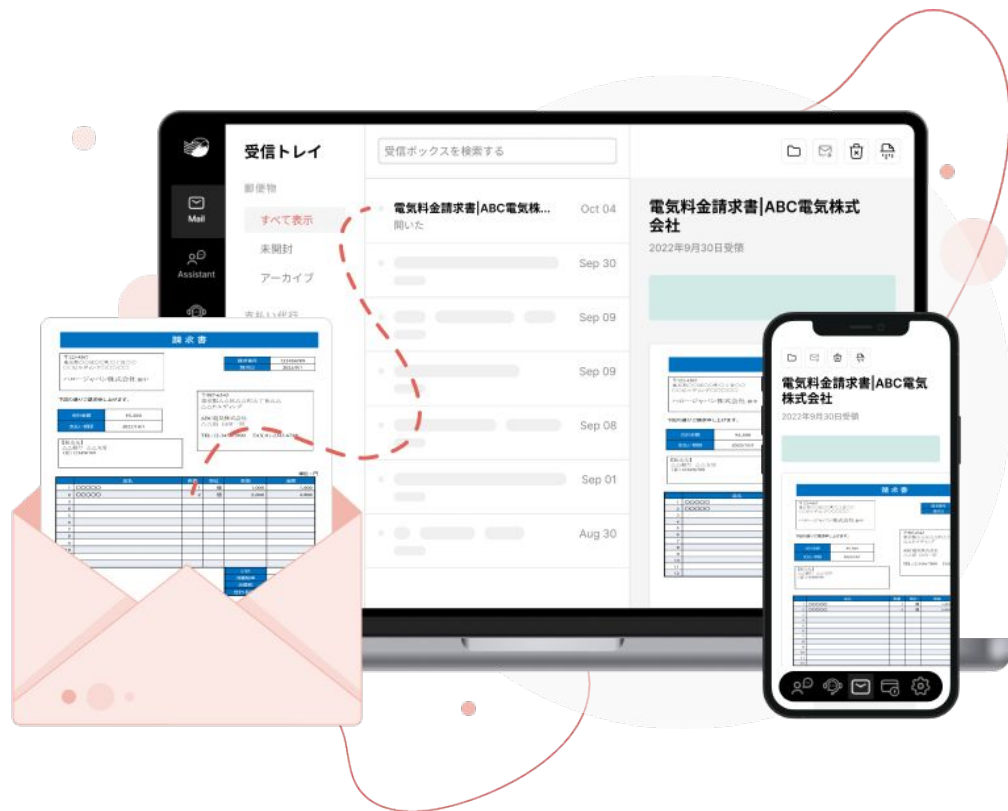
Mail

Assistant

受信トレイ

郵便物

すべて表示

未開封

アーカイブ

受信ボックスを検索する

電気料金請求書|ABC電気株...
開いた

Oct 04

Sep 30

Sep 09

Sep 09

Sep 08

Sep 01

Aug 30

電気料金請求書|ABC電気株式会社

2022年9月30日受領

請求書

ハロージャパン株式会社

電気料金請求書|ABC電気株式会社

2022年9月30日受領

請求書